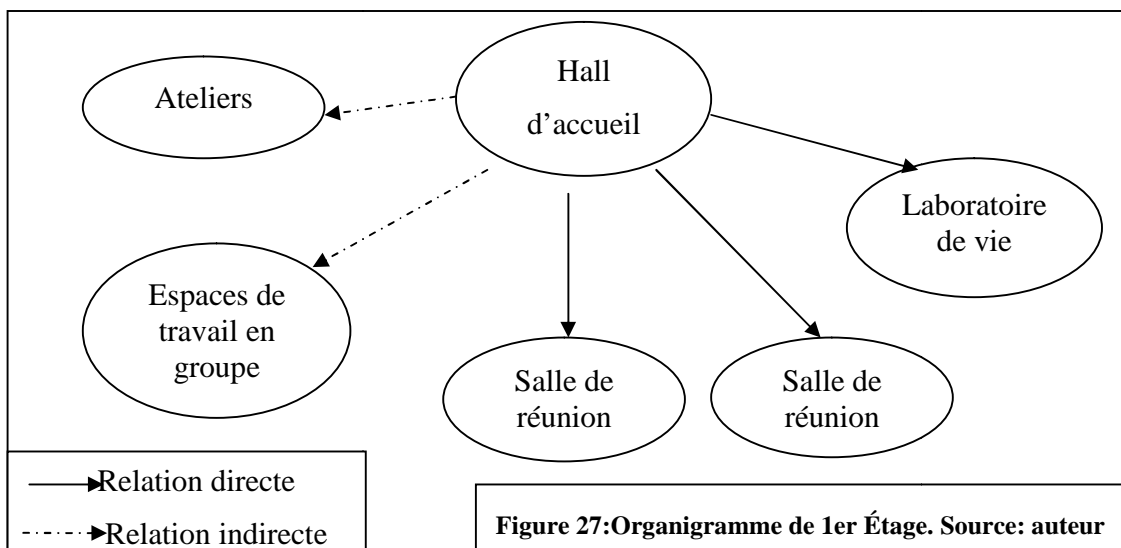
Hall d'accueil

Ateliers

Laboratoire de vie

Espaces de travail en groupe

Salle de réunion

Salle de réunion

Relation directe

Relation indirecte

**Figure 27:Organigramme de 1er Étage. Source: auteur**